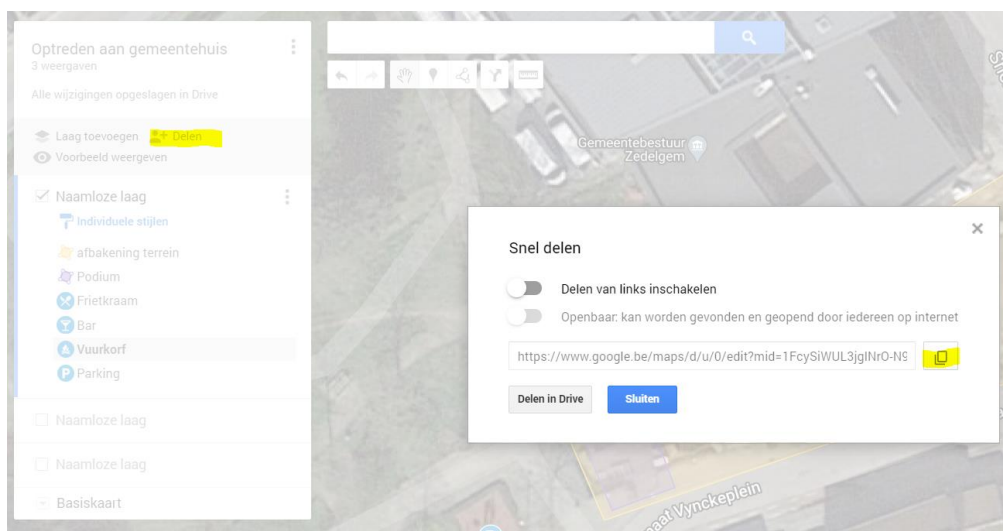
Optreden aan gemeentehuis
3 weergaven

Alle wijzigingen opgeslagen in Drive

Laag toevoegen
Delen
Voorbeeld weergeven

Naamloze laag
Individuele stijlen
afbakening terrein
Podium
Frietkraam
Bar
Vuurkorf
Parking

Naamloze laag

Naamloze laag

Basiskaart

Gemeentebestuur Zedelgem

Snel delen

Delen van links inschakelen

Openbaar: kan worden gevonden en geopend door iedereen op internet

https://www.google.be/maps/d/u/0/edit?mid=1FcySiWUL3jgINrO-N9

Delen in Drive
Sluiten

Vynckeplein